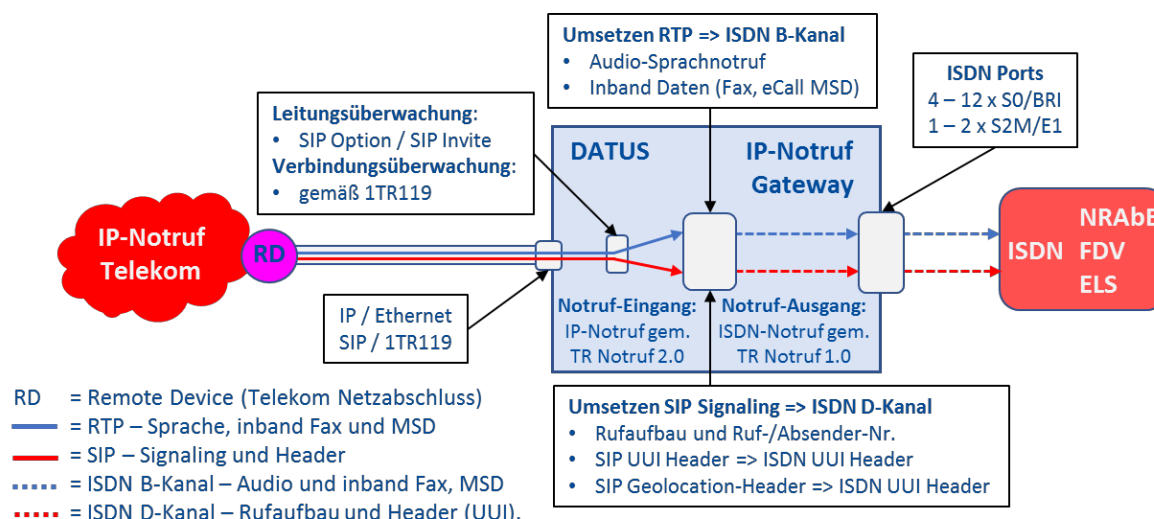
Umsetzen RTP => ISDN B-Kanal
• Audio-Sprachnotruf
• Inband Daten (Fax, eCall MSD)

ISDN Ports
4 – 12 x S0/BRI
1 – 2 x S2M/E1

Leitungsüberwachung:
• SIP Option / SIP Invite
Verbindungsüberwachung:
• gemäß 1TR119

DATUS

IP-Notruf Gateway

IP-Notruf Telekom

RD

ISDN

NRAbE
FDV
ELS

IP / Ethernet
SIP / 1TR119

Notruf-Eingang:
IP-Notruf gem.
TR Notruf 2.0

Notruf-Ausgang:
ISDN-Notruf gem.
TR Notruf 1.0

RD = Remote Device (Telekom Netzabschluss)
= RTP – Sprache, inband Fax und MSD
= SIP – Signaling und Header
= ISDN B-Kanal – Audio und inband Fax, MSD
= ISDN D-Kanal – Rufaufbau und Header (UUI).

Umsetzen SIP Signaling => ISDN D-Kanal
• Rufaufbau und Ruf-/Absender-Nr.
• SIP UUI Header => ISDN UUI Header
• SIP Geolocation-Header => ISDN UUI Header